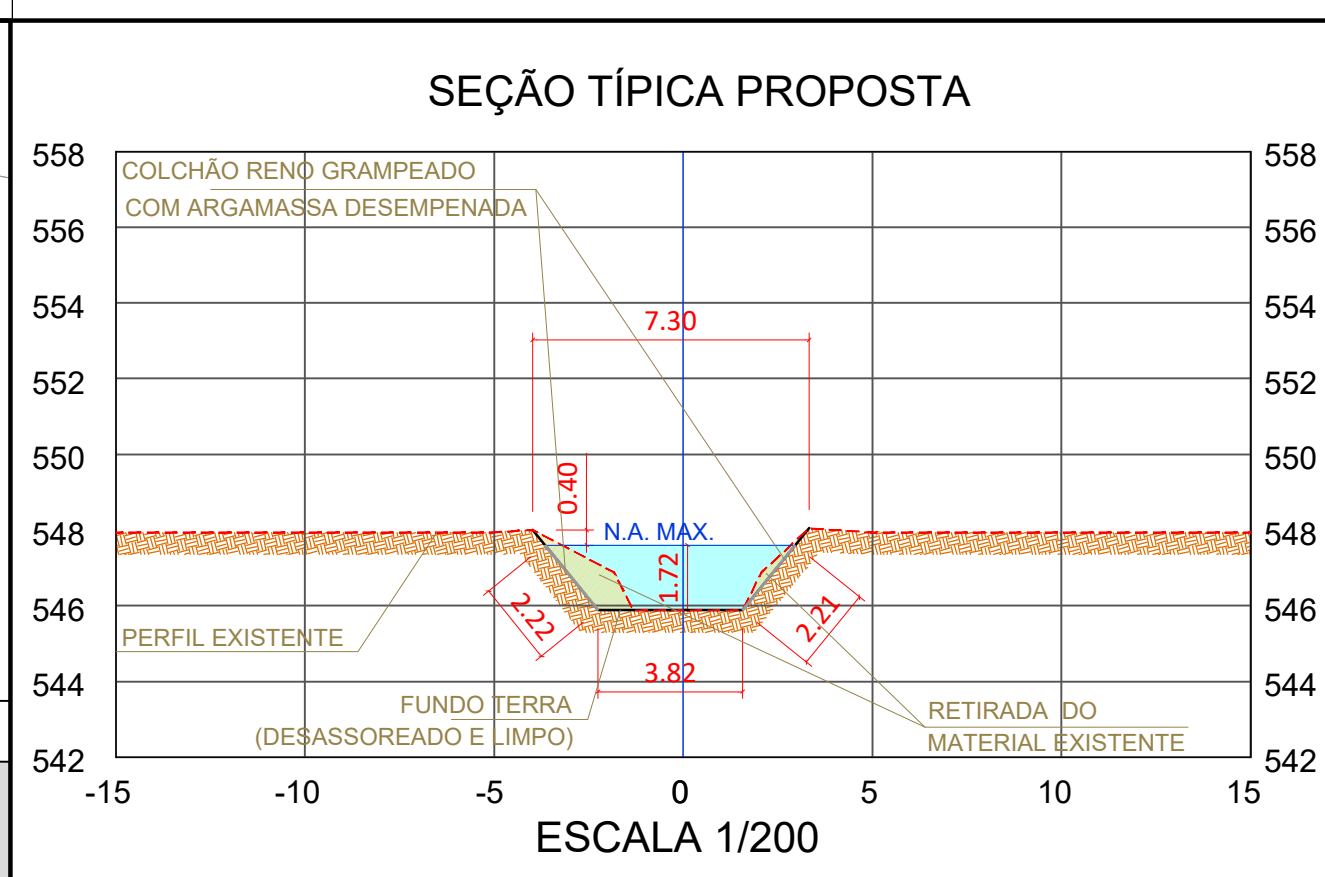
SEÇÃO TÍPICA PROPOSTA

558
556
554
552
550
548
546
544
542

558
556
554
552
550
548
546
544
542

COLCHÃO RENO GRAMPEADO
COM ARGAMASSA DESEMPENADA

7.30

0.40

N.A. MAX.

1.72

2.22

2.21

3.82

PERFIL EXISTENTE

FUNDO TERRA
(DESASSOREADO E LIMPO)

RETIRADA DO
MATERIAL EXISTENTE

-15 -10 -5 0 5 10 15

ESCALA 1/200